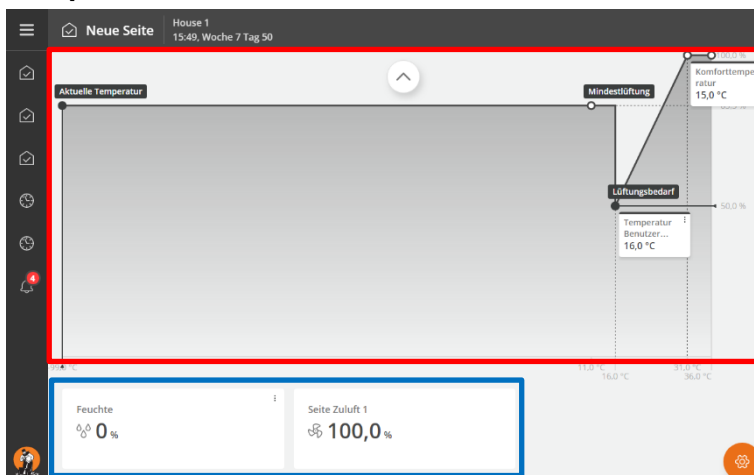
Neue Seite

House 1
15:49, Woche 7 Tag 50

Aktuelle Temperatur

Mindestlüftung

100,0 %

Komforttemperatur
15,0 °C

83,3 %

Lüftungsbedarf

50,0 %

Temperatur Benutzer...
16,0 °C

4

0,0 °C

11,0 °C
16,0 °C

31,0 °C
36,0 °C

Feuchte
0 %

Seite Zuluft 1
100,0 %